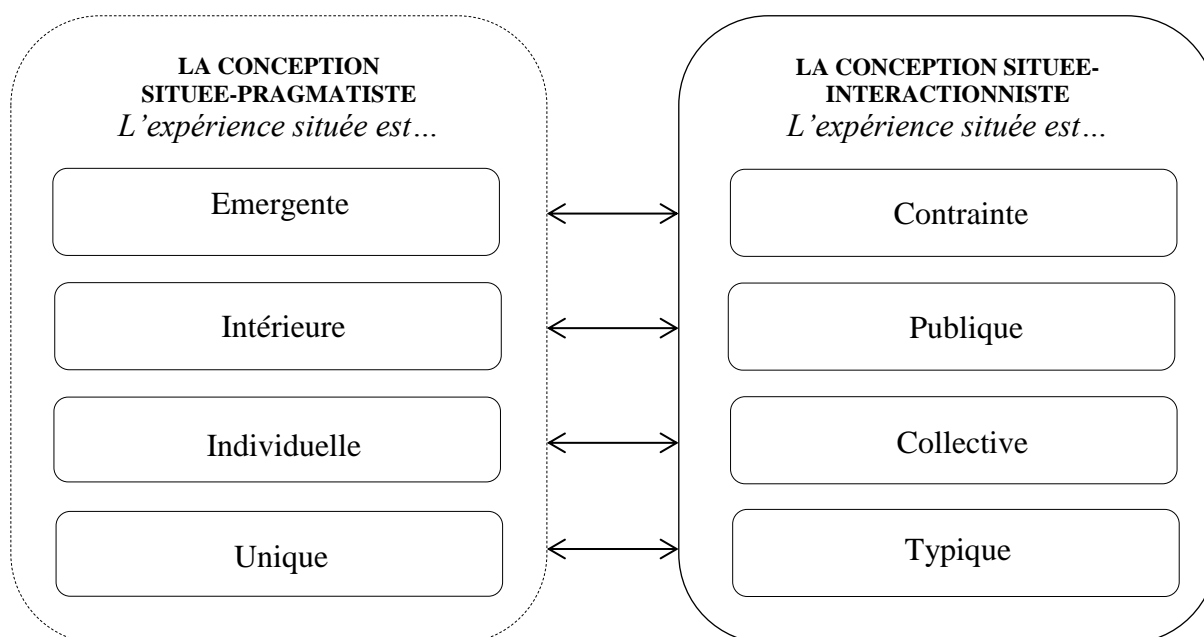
LA CONCEPTION SITUEE-PRAGMATISTE
*L'expérience située est…*

Emergente

Intérieure

Individuelle

Unique

LA CONCEPTION SITUEE-INTERACTIONNISTE
*L'expérience située est…*

Contrainte

Publique

Collective

Typique